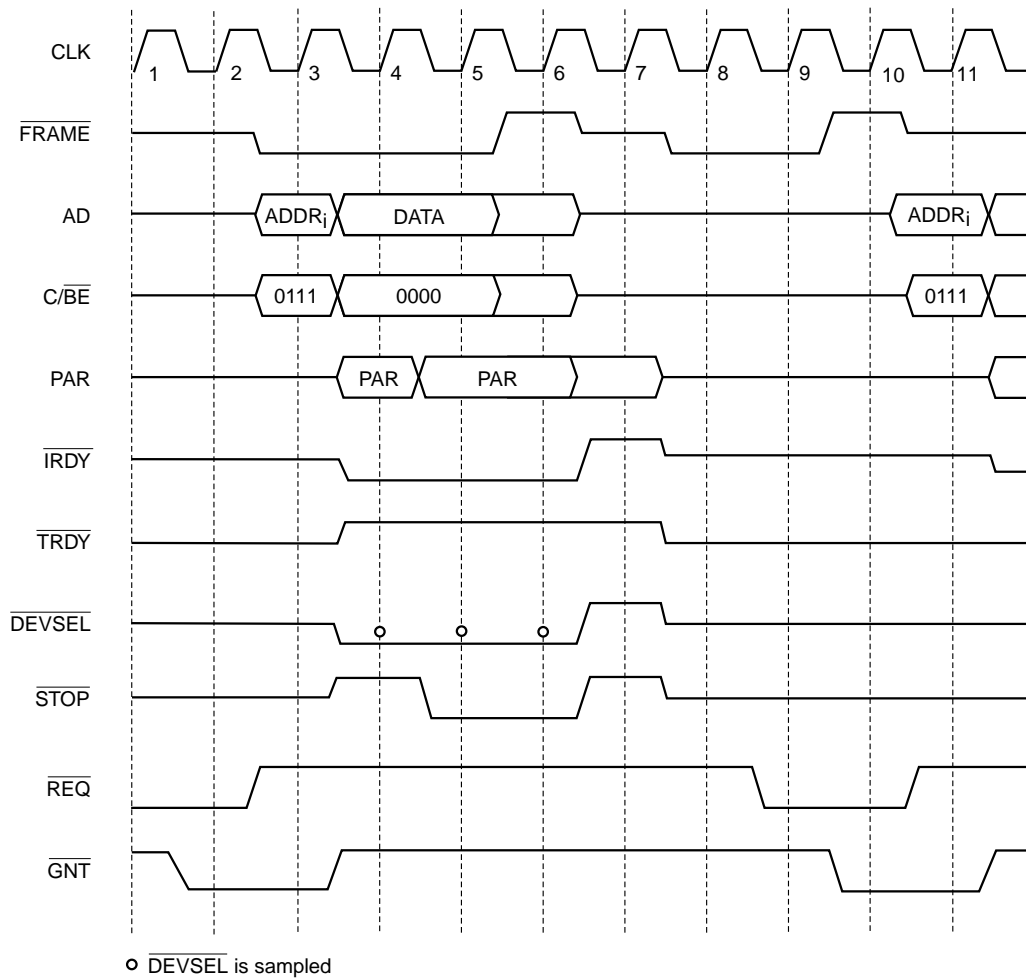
CLK
1 2 3 4 5 6 7 8 9 10 11

$\overline{FRAME}$

AD
ADDR$_i$ DATA ADDR$_i$

C/$\overline{BE}$
0111 0000 0111

PAR
PAR PAR

$\overline{IRDY}$

$\overline{TRDY}$

$\overline{DEVSEL}$

$\overline{STOP}$

$\overline{REQ}$

$\overline{GNT}$

o $\overline{DEVSEL}$ is sampled